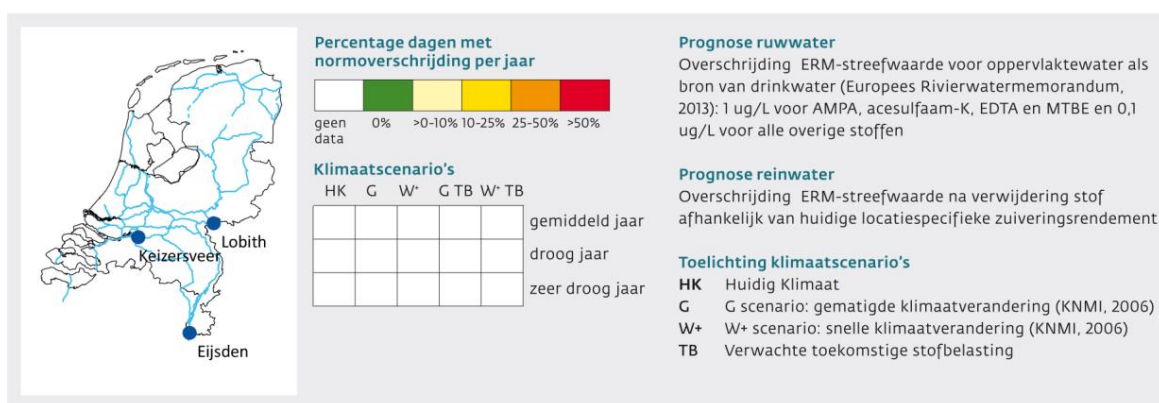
Lobith
Keizersveer
Eijsden

Percentage dagen met normoverschrijding per jaar

| geen data | 0% | >0-10% | 10-25% | 25-50% | >50% |
|---|---|---|---|---|---|

Klimaatscenario's

| HK | G | W$^+$ | G TB | W$^+$ TB | |
|---|---|---|---|---|---|
| | | | | | gemiddeld jaar |
| | | | | | droog jaar |
| | | | | | zeer droog jaar |

Prognose ruwwater
Overschrijding ERM-streefwaarde voor oppervlaktewater als bron van drinkwater (Europees Rivierwatermemorandum, 2013): 1 ug/L voor AMPA, acesulfaam-K, EDTA en MTBE en 0,1 ug/L voor alle overige stoffen

Prognose reinwater
Overschrijding ERM-streefwaarde na verwijdering stof afhankelijk van huidige locatiespecifieke zuiveringsrendement

Toelichting klimaatscenario's
HK Huidig Klimaat
G G scenario: gematigde klimaatverandering (KNMI, 2006)
W+ W+ scenario: snelle klimaatverandering (KNMI, 2006)
TB Verwachte toekomstige stofbelasting